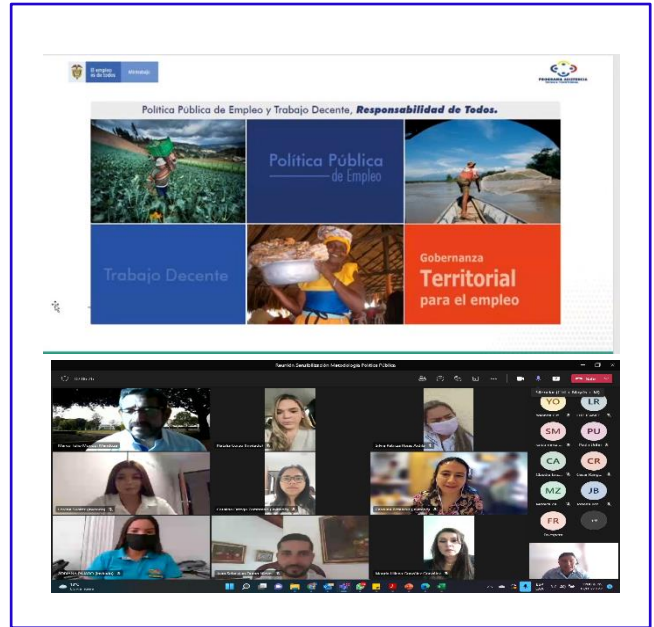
El empleo es de todos | Mintrabajo

Política Pública de Empleo y Trabajo Decente, Responsabilidad de Todos.

Política Pública de Empleo

Trabajo Decente

Gobernanza Territorial para el empleo

Reunión Sensibilización Metodología Política Pública

YO LR SM PU CA CR MZ JB FR